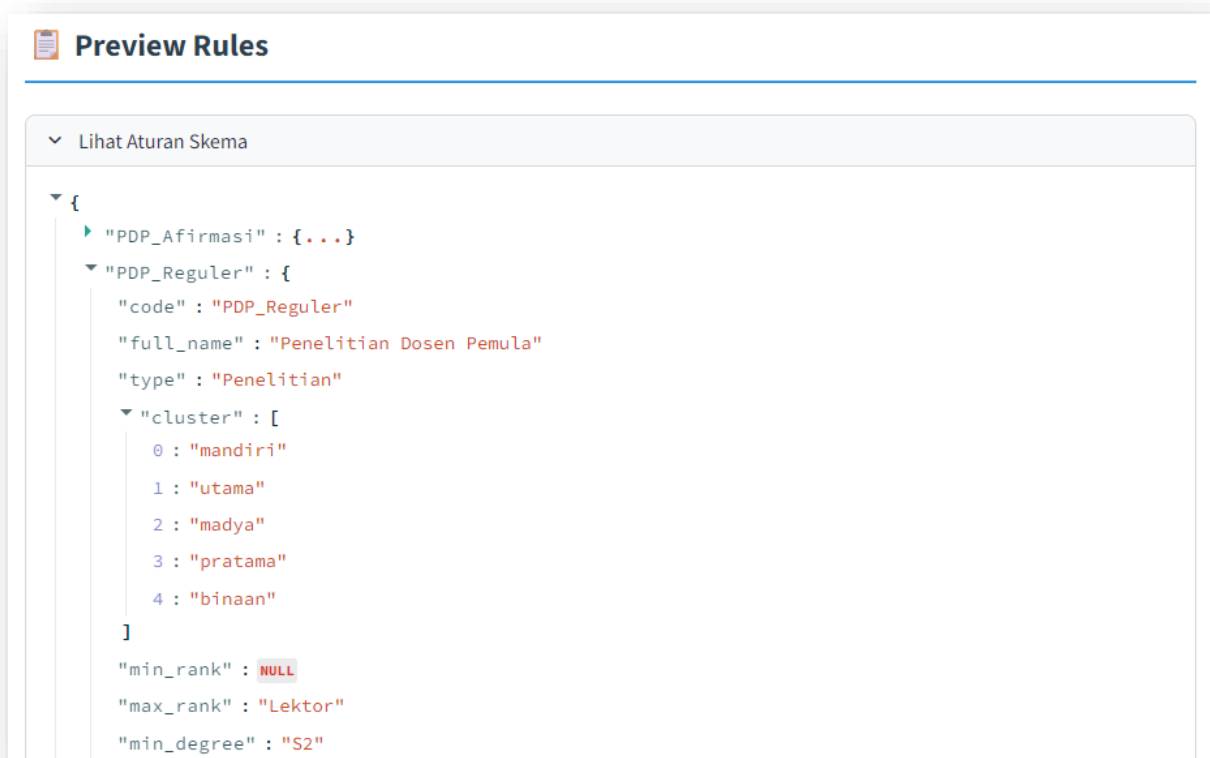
Preview Rules

Lihat Aturan Skema

{
"PDP_Afirmasi" : {...}
"PDP_Reguler" : {
"code" : "PDP_Reguler"
"full_name" : "Penelitian Dosen Pemula"
"type" : "Penelitian"
"cluster" : [
0 : "mandiri"
1 : "utama"
2 : "madya"
3 : "pratama"
4 : "binaan"
]
"min_rank" : NULL
"max_rank" : "Lektor"
"min_degree" : "S2"